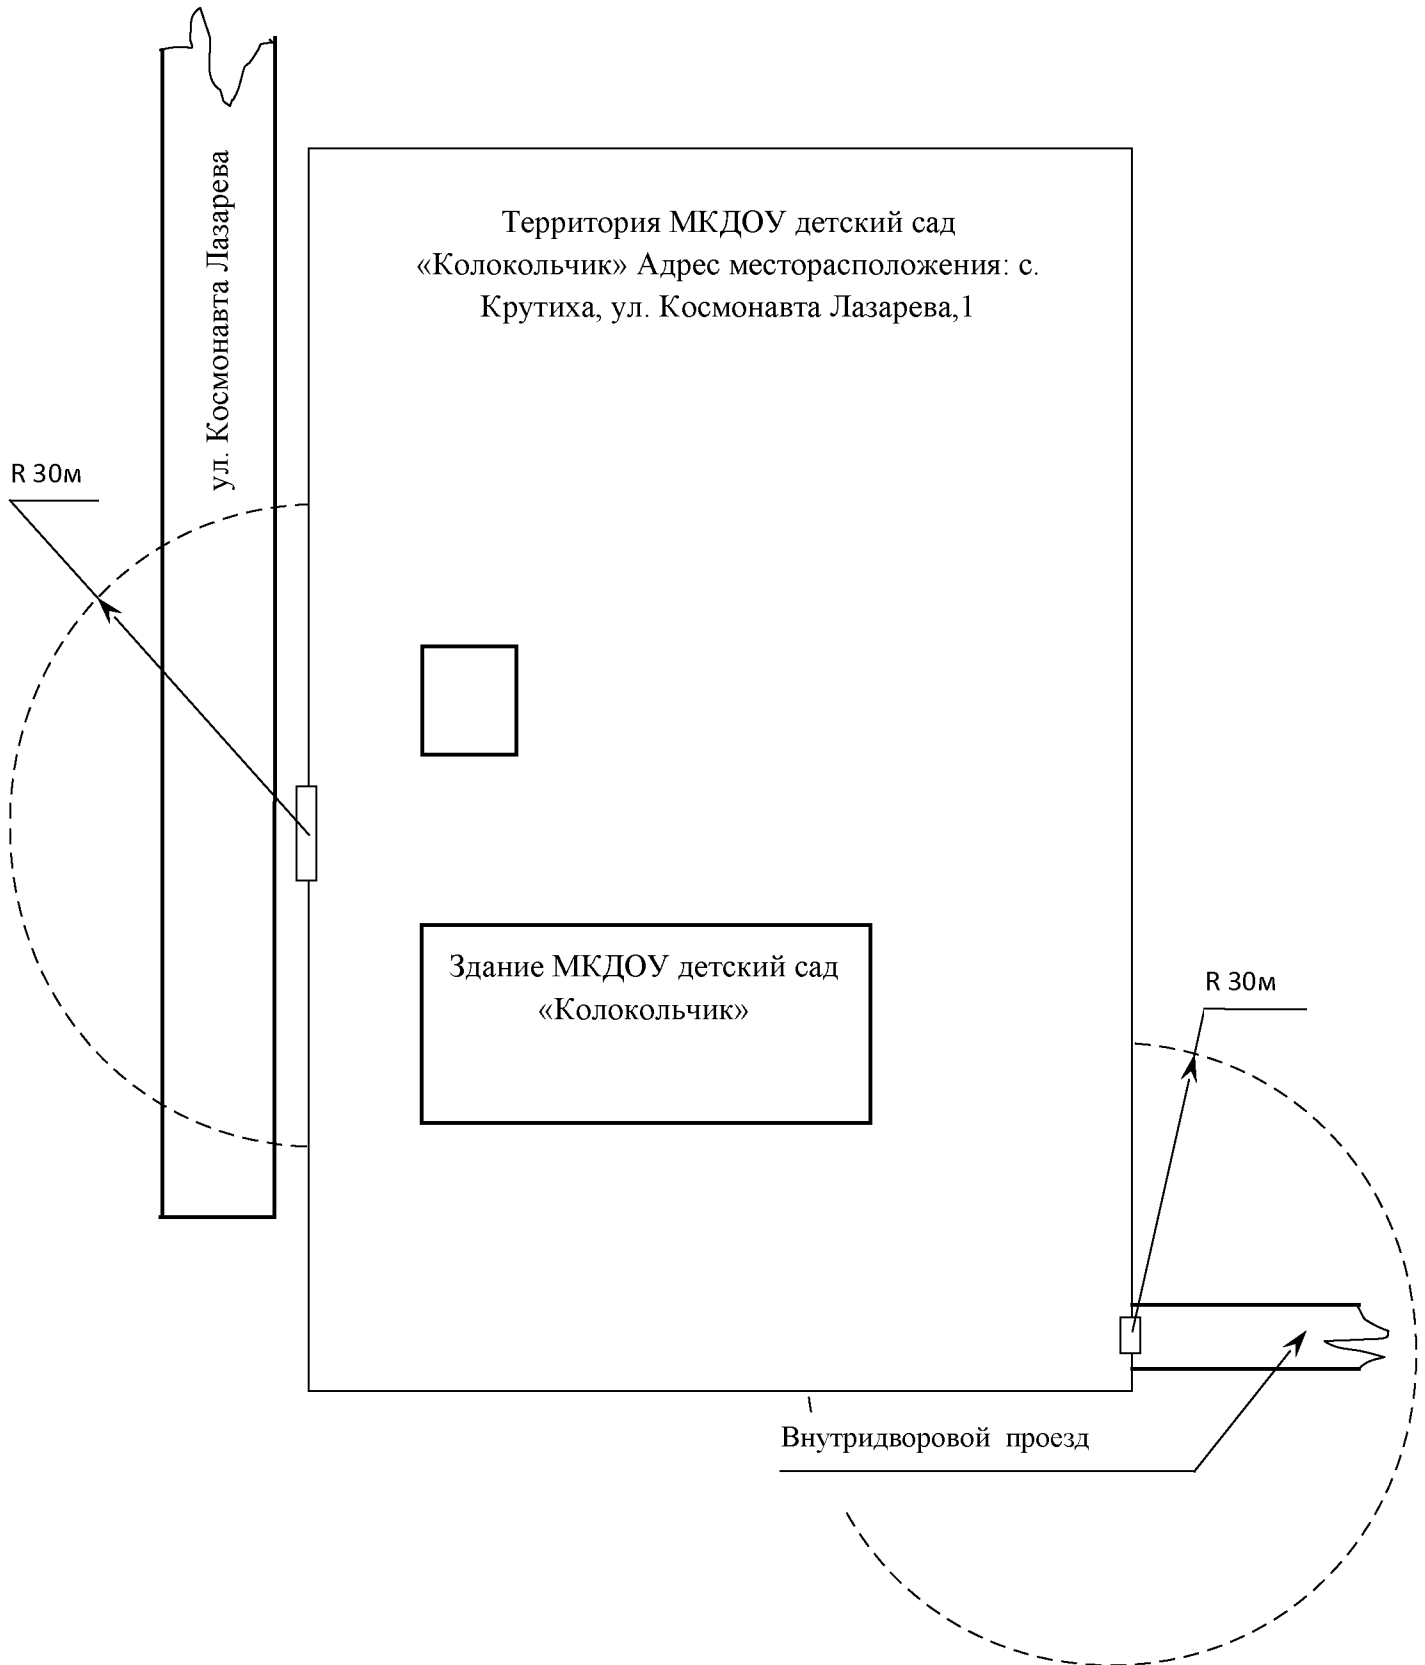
ул. Космонавта Лазарева

Территория МКДОУ детский сад «Колокольчик» Адрес месторасположения: с. Крутиха, ул. Космонавта Лазарева,1

R 30м

Здание МКДОУ детский сад «Колокольчик»

R 30м

Внутридворовой проезд